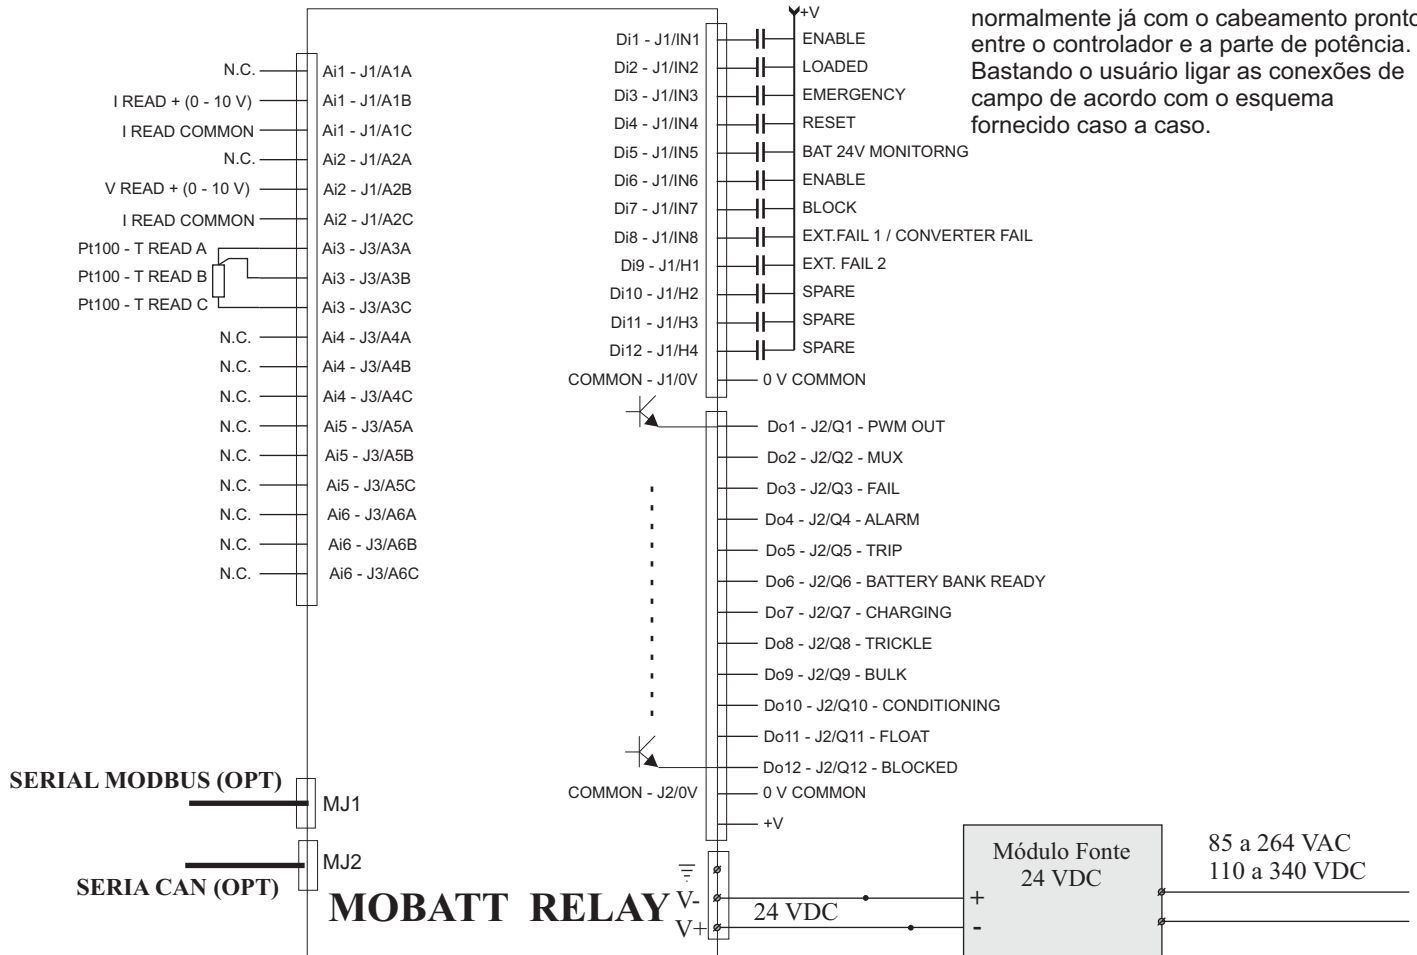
normalmente já com o cabeamento pronto entre o controlador e a parte de potência. Bastando o usuário ligar as conexões de campo de acordo com o esquema fornecido caso a caso.

+V

N.C. Ai1 - J1/A1A
I READ + (0 - 10 V) Ai1 - J1/A1B
I READ COMMON Ai1 - J1/A1C
N.C. Ai2 - J1/A2A
V READ + (0 - 10 V) Ai2 - J1/A2B
I READ COMMON Ai2 - J1/A2C
Pt100 - T READ A Ai3 - J3/A3A
Pt100 - T READ B Ai3 - J3/A3B
Pt100 - T READ C Ai3 - J3/A3C
N.C. Ai4 - J3/A4A
N.C. Ai4 - J3/A4B
N.C. Ai4 - J3/A4C
N.C. Ai5 - J3/A5A
N.C. Ai5 - J3/A5B
N.C. Ai5 - J3/A5C
N.C. Ai6 - J3/A6A
N.C. Ai6 - J3/A6B
N.C. Ai6 - J3/A6C

Di1 - J1/IN1 ENABLE
Di2 - J1/IN2 LOADED
Di3 - J1/IN3 EMERGENCY
Di4 - J1/IN4 RESET
Di5 - J1/IN5 BAT 24V MONITORNG
Di6 - J1/IN6 ENABLE
Di7 - J1/IN7 BLOCK
Di8 - J1/IN8 EXT.FAIL 1 / CONVERTER FAIL
Di9 - J1/H1 EXT. FAIL 2
Di10 - J1/H2 SPARE
Di11 - J1/H3 SPARE
Di12 - J1/H4 SPARE
COMMON - J1/0V 0 V COMMON

Do1 - J2/Q1 - PWM OUT
Do2 - J2/Q2 - MUX
Do3 - J2/Q3 - FAIL
Do4 - J2/Q4 - ALARM
Do5 - J2/Q5 - TRIP
Do6 - J2/Q6 - BATTERY BANK READY
Do7 - J2/Q7 - CHARGING
Do8 - J2/Q8 - TRICKLE
Do9 - J2/Q9 - BULK
Do10 - J2/Q10 - CONDITIONING
Do11 - J2/Q11 - FLOAT
Do12 - J2/Q12 - BLOCKED
COMMON - J2/0V 0 V COMMON
+V

SERIAL MODBUS (OPT) MJ1
SERIA CAN (OPT) MJ2

MOBATT RELAY
V-
V+
24 VDC

Módulo Fonte 24 VDC
+
-
85 a 264 VAC
110 a 340 VDC